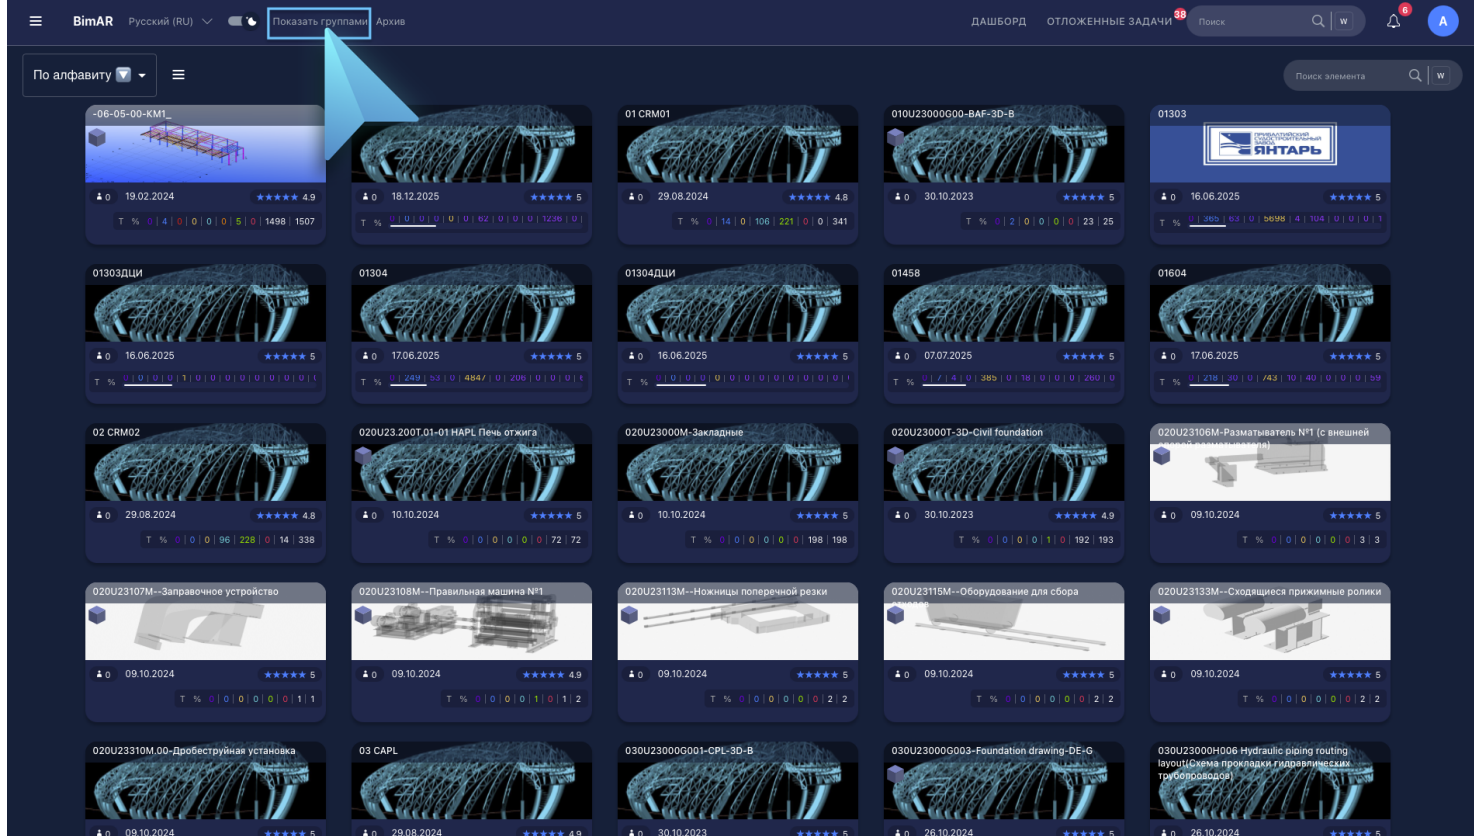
BimAR Русский (RU) Показать группами Архив ДАШБОРД ОТЛОЖЕННЫЕ ЗАДАЧИ 38 Поиск W 6 A

По алфавиту

Поиск элемента W

-06-05-00-КМ1_
0 19.02.2024 4.9
T % 0 | 4 | 0 | 0 | 0 | 0 | 5 | 0 | 1498 | 1507

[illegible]
0 18.12.2025 5
T % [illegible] | 0 | 62 | 0 | 0 | 0 | 1236 | 0

01 CRM01
0 29.08.2024 4.8
T % 0 | 14 | 0 | 106 | 221 | 0 | 0 | 341

010U23000G00-BAF-3D-B
0 30.10.2023 5
T % 0 | 2 | 0 | 0 | 0 | 0 | 23 | 25

01303
ЯНТАРЬ
0 16.06.2025 5
T % 0 | 365 | 63 | 0 | 5698 | 4 | 104 | 0 | 0 | 0 | 1

01303ДЦИ
0 16.06.2025 5
T % 0 | 0 | 0 | 0 | 1 | 0 | 0 | 0 | 0 | 0 | 0 | 0 | 0 | 0

01304
0 17.06.2025 5
T % 0 | 249 | 53 | 0 | 4847 | 0 | 206 | 0 | 0 | 0

01304ДЦИ
0 16.06.2025 5
T % 0 | 0 | 0 | 0 | 0 | 0 | 0 | 0 | 0 | 0 | 0 | 0 | 0

01458
0 07.07.2025 5
T % 0 | 7 | 4 | 0 | 385 | 0 | 18 | 0 | 0 | 0 | 260 | 0

01604
0 17.06.2025 5
T % 0 | 218 | 20 | 0 | 743 | 10 | 40 | 0 | 0 | 0 | 59

02 CRM02
0 29.08.2024 4.8
T % 0 | 0 | 0 | 96 | 228 | 0 | 14 | 338

020U23.200T.01-01 HAPL Печь отжига
0 10.10.2024 5
T % 0 | 0 | 0 | 0 | 0 | 0 | 72 | 72

020U23000M-Закладные
0 10.10.2024 5
T % 0 | 0 | 0 | 0 | 0 | 0 | 198 | 198

020U23000T-3D-Civil foundation
0 30.10.2023 4.9
T % 0 | 0 | 0 | 0 | 1 | 0 | 192 | 193

020U23106M-Разматыватель №1 (с внешней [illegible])
0 09.10.2024 5
T % 0 | 0 | 0 | 0 | 0 | 0 | 3 | 3

020U23107M--Заправочное устройство
0 09.10.2024 5
T % 0 | 0 | 0 | 0 | 0 | 0 | 1 | 1

020U23108M--Правильная машина №1
0 09.10.2024 4.9
T % 0 | 0 | 0 | 0 | 1 | 0 | 1 | 2

020U23113M--Ножницы поперечной резки
0 09.10.2024 5
T % 0 | 0 | 0 | 0 | 0 | 0 | 2 | 2

020U23115M--Оборудование для сбора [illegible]
0 09.10.2024 5
T % 0 | 0 | 0 | 0 | 0 | 0 | 2 | 2

020U23133M--Сходящиеся прижимные ролики
0 09.10.2024 5
T % 0 | 0 | 0 | 0 | 0 | 0 | 2 | 2

020U23310M.00-Дробеструйная установка
0 09.10.2024 5

03 CAPL
0 29.08.2024 4.9

030U23000G001-CPL-3D-B
0 30.10.2023 5

030U23000G003-Foundation drawing-DE-G
0 26.10.2024 5

030U23000H006 Hydraulic piping routing layout(Схема прокладки гидравлических трубопроводов)
0 26.10.2024 5